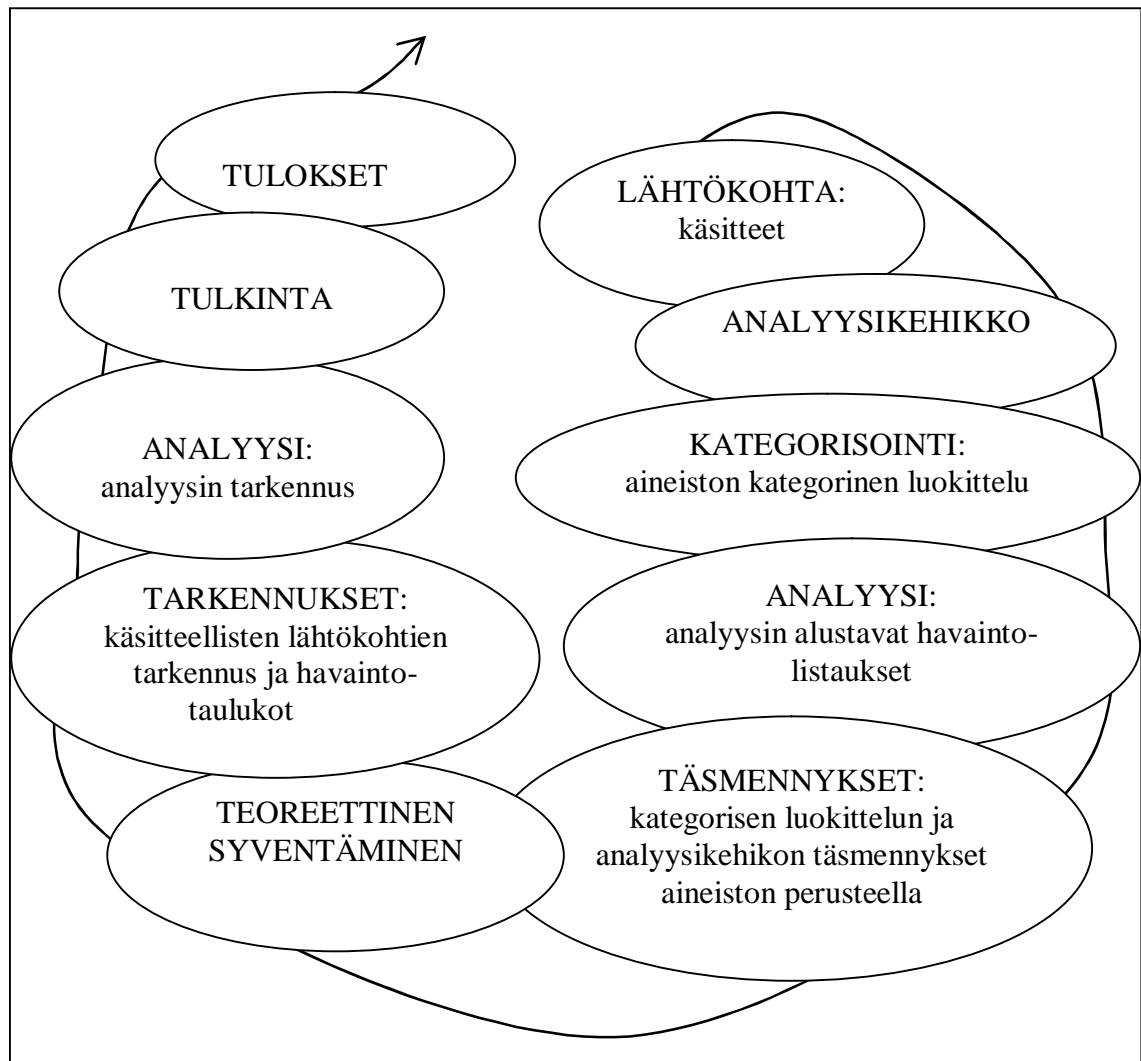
LÄHTÖKOHTA:
käsitteet

ANALYYSIKEHIKKO

KATEGORISOINTI:
aineiston kategorinen luokittelu

ANALYYSI:
analyysin alustavat havaintolistaukset

TÄSMENNYKSET:
kategorisen luokittelun ja analyysikehikon täsmennykset aineiston perusteella

TEOREETTINEN
SYVENTÄMINEN

TARKENNUKSET:
käsitteellisten lähtökohtien tarkennus ja havaintotaulukot

ANALYYSI:
analyysin tarkennus

TULKINTA

TULOKSET